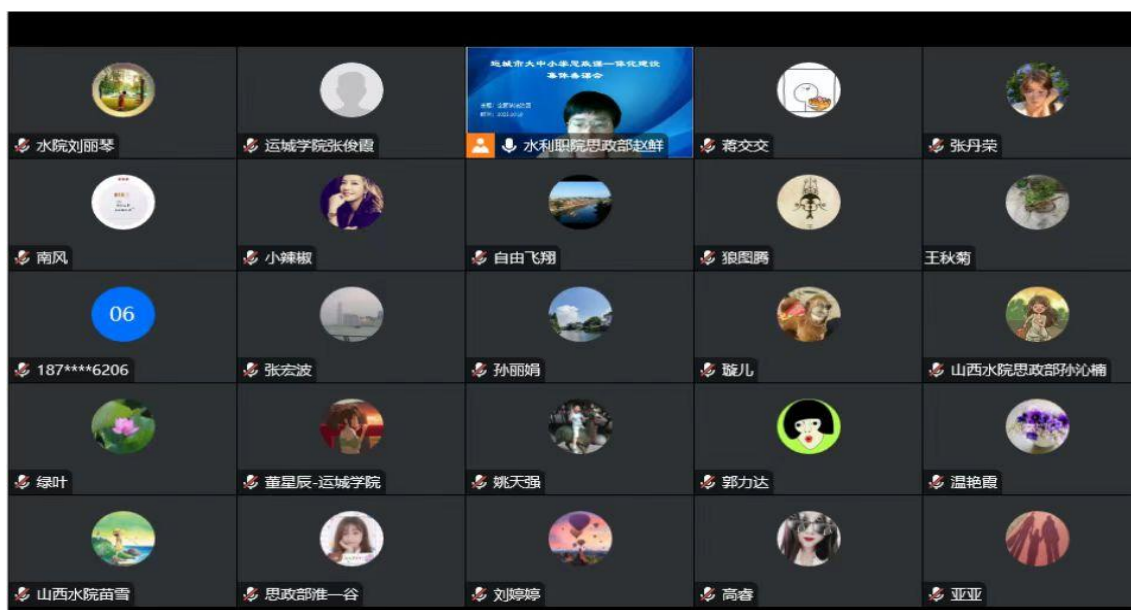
水院刘丽琴

运城学院张俊霞

运城市大中小学思政课一体化建设集体备课会

水利职院思政部赵鲜

蒋交交

张丹荣

南风

小辣椒

自由飞翔

狼图腾

王秋菊

06

187****6206

张宏波

孙丽娟

璇儿

山西水院思政部孙沁楠

绿叶

董星辰-运城学院

姚天强

郭力达

温艳霞

山西水院苗雪

思政部淮一谷

刘婷婷

高春

亚亚